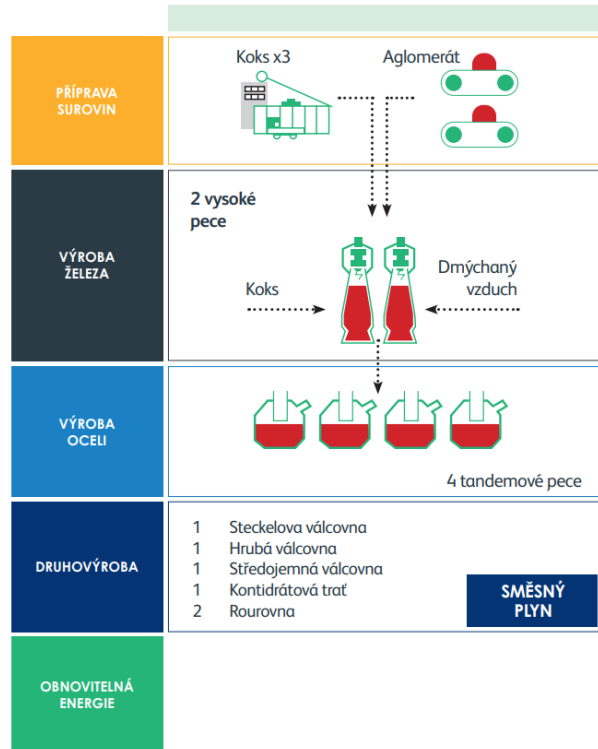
PŘÍPRAVA SUROVIN

Koks x3

Aglomerát

VÝROBA ŽELEZA

2 vysoké pece

Koks

Dmýchaný vzduch

VÝROBA OCELI

4 tandemové pece

DRUHOVÝROBA

1 Steckelova válcovna
1 Hrubá válcovna
1 Středojemná válcovna
1 Kontidrátová trať
2 Rourovna

SMĚSNÝ PLYN

OBNOVITELNÁ ENERGIE